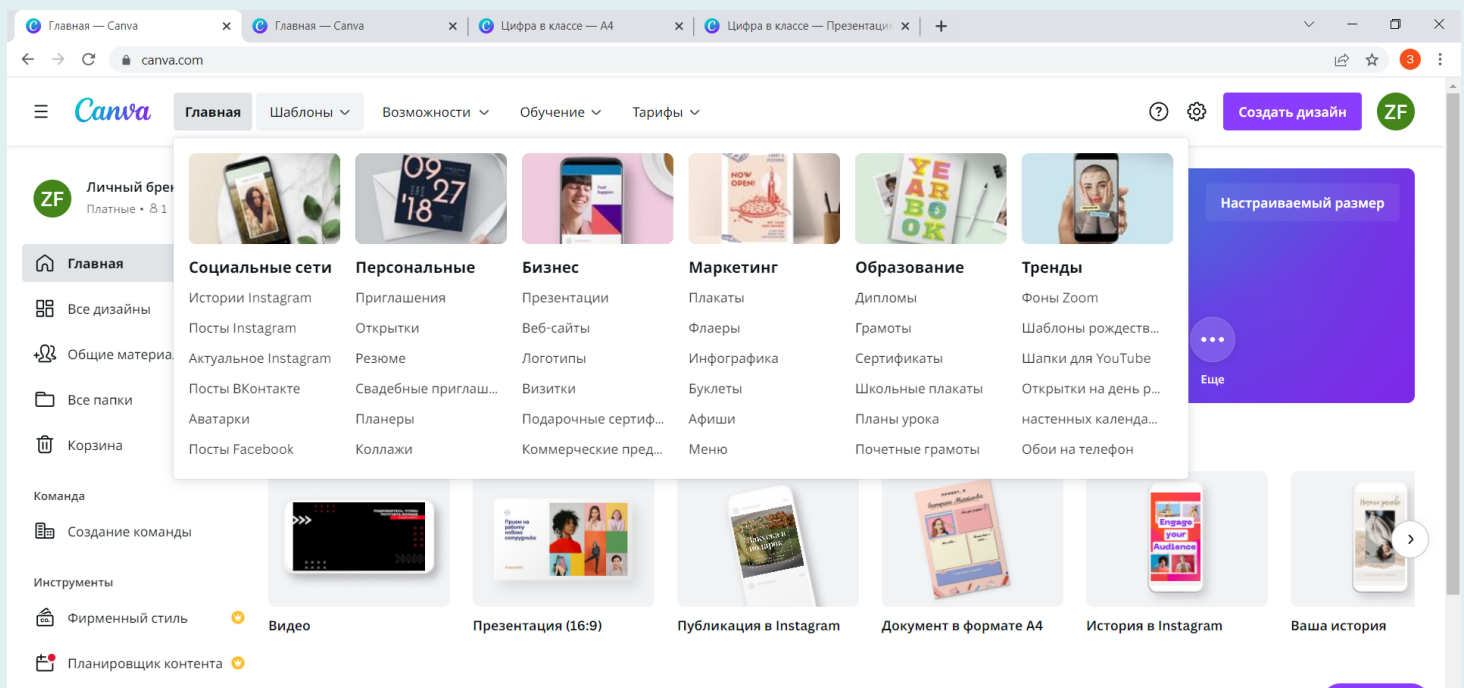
Главная — Canva
Главная — Canva
Цифра в классе — A4
Цифра в классе — Презентаци
canva.com
3

Canva
Главная
Шаблоны
Возможности
Обучение
Тарифы
Создать дизайн
ZF

ZF
Личный брен
Платные · 1
Главная
Все дизайны
Общие материа
Все папки
Корзина
Команда
Создание команды
Инструменты
Фирменный стиль
Планировщик контента

Социальные сети
Истории Instagram
Посты Instagram
Актуальное Instagram
Посты ВКонтакте
Аватарки
Посты Facebook

Персональные
Приглашения
Открытки
Резюме
Свадебные приглаш...
Планеры
Коллажи

Бизнес
Презентации
Веб-сайты
Логотипы
Визитки
Подарочные сертиф...
Коммерческие пред...

Маркетинг
Плакаты
Флаеры
Инфографика
Буклеты
Афиши
Меню

Образование
Дипломы
Грамоты
Сертификаты
Школьные плакаты
Планы урока
Почетные грамоты

Тренды
Фоны Zoom
Шаблоны рождеств...
Шапки для YouTube
Открытки на день р...
настенных календа...
Обои на телефон

Настраиваемый размер
Еще

Видео
Презентация (16:9)
Публикация в Instagram
Документ в формате A4
История в Instagram
Ваша история